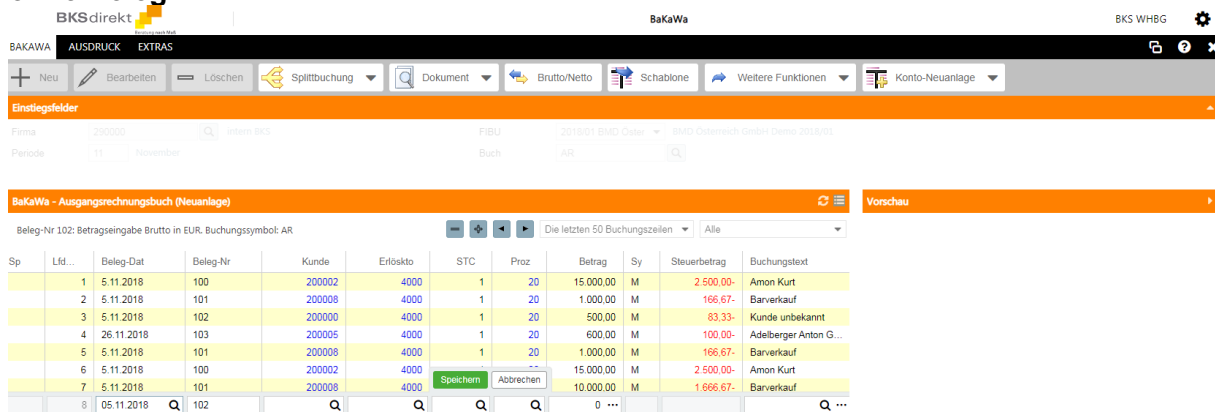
BKSdirekt
Beratung nach Maß

BaKaWa

BKS WHBG

BAKAWA AUSDRUCK EXTRAS

Neu Bearbeiten Löschen Splittbuchung Dokument Brutto/Netto Schablone Weitere Funktionen Konto-Neuanlage

Einstiegsfelder

Firma 290000 Intern BKS
Periode 11 November
FIBU 2018/01 BMD Österr BMD Österreich GmbH Demo 2018/01
Buch AR

BaKaWa - Ausgangsrechnungsbuch (Neuanlage)

Vorschau

Beleg-Nr 102: Betragseingabe Brutto in EUR. Buchungssymbol: AR

Die letzten 50 Buchungszeilen Alle

| Sp | Lfd... | Beleg-Dat | Beleg-Nr | Kunde | Erlöskto | STC | Proz | Betrag | Sy | Steuerbetrag | Buchungstext |
|---|---|---|---|---|---|---|---|---|---|---|---|
| | 1 | 5.11.2018 | 100 | 200002 | 4000 | 1 | 20 | 15.000,00 | M | 2.500,00- | Amon Kurt |
| | 2 | 5.11.2018 | 101 | 200008 | 4000 | 1 | 20 | 1.000,00 | M | 166,67- | Barverkauf |
| | 3 | 5.11.2018 | 102 | 200000 | 4000 | 1 | 20 | 500,00 | M | 83,33- | Kunde unbekannt |
| | 4 | 26.11.2018 | 103 | 200005 | 4000 | 1 | 20 | 600,00 | M | 100,00- | Adelberger Anton G... |
| | 5 | 5.11.2018 | 101 | 200008 | 4000 | 1 | 20 | 1.000,00 | M | 166,67- | Barverkauf |
| | 6 | 5.11.2018 | 100 | 200002 | 4000 | | | 15.000,00 | M | 2.500,00- | Amon Kurt |
| | 7 | 5.11.2018 | 101 | 200008 | 4000 | | | 10.000,00 | M | 1.666,67- | Barverkauf |
| | 8 | 05.11.2018 | 102 | | | | | 0 | | | |

Speichern Abbrechen